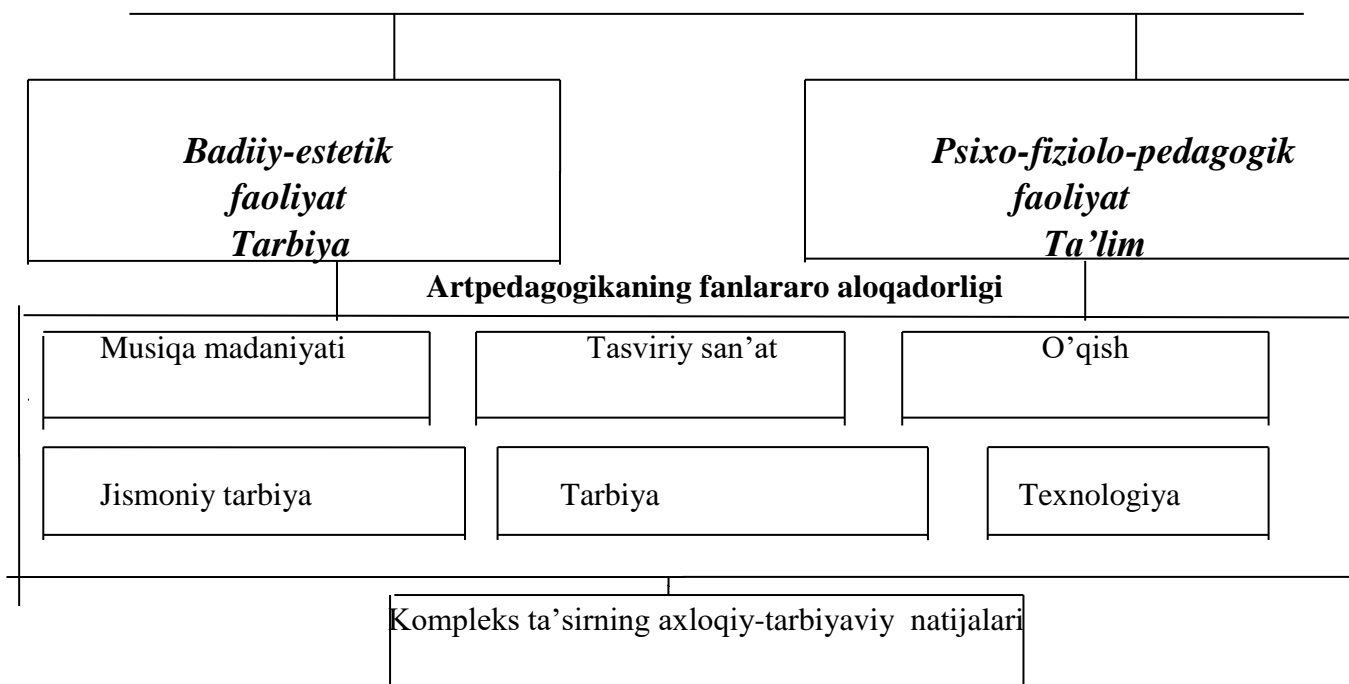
Badiiy-estetik faoliyat Tarbiya

Psixo-fiziolo-pedagogik faoliyat Ta'lim

Artpedagogikaning fanlararo aloqadorligi

Musiqa madaniyati

Tasviriy san'at

O'qish

Jismoniy tarbiya

Tarbiya

Texnologiya

Kompleks ta'sirning axloqiy-tarbiyaviy natijalari